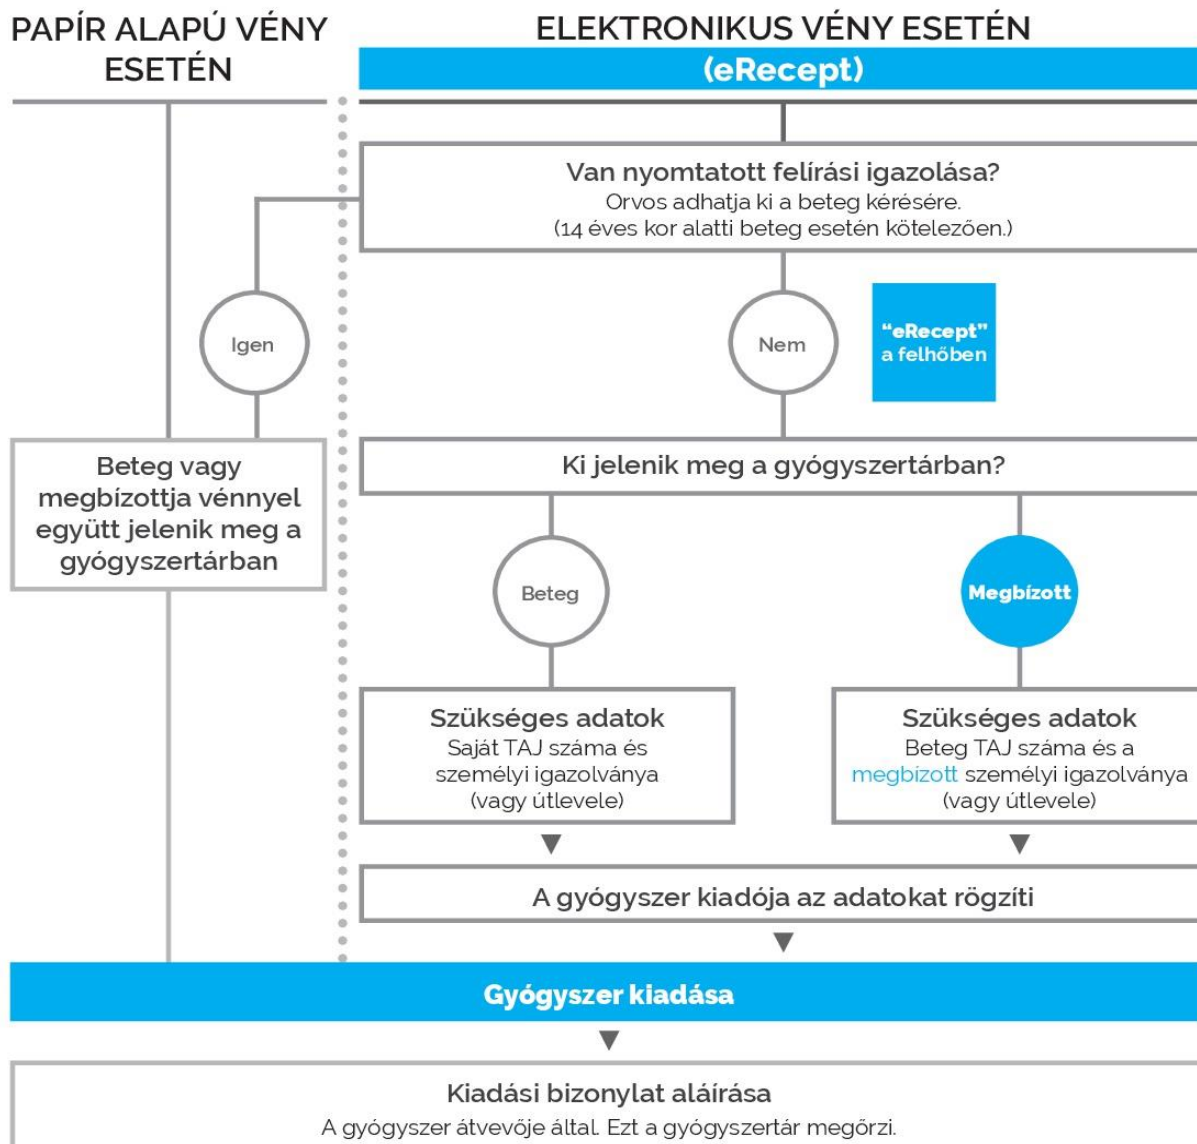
PAPÍR ALAPÚ VÉNY ESETÉN

ELEKTRONIKUS VÉNY ESETÉN
(eRecept)

Van nyomtatott felírási igazolása?
Orvos adhatja ki a beteg kérésére.
(14 éves kor alatti beteg esetén kötelezően.)

Igen

Nem

"eRecept" a felhőben

Beteg vagy megbízottja vénnyel együtt jelenik meg a gyógyszertárban

Ki jelenik meg a gyógyszertárban?

Beteg

Megbízott

Szükséges adatok
Saját TAJ száma és személyi igazolványa (vagy útlevele)

Szükséges adatok
Beteg TAJ száma és a megbízott személyi igazolványa (vagy útlevele)

A gyógyszer kiadója az adatokat rögzíti

Gyógyszer kiadása

Kiadási bizonylat aláírása
A gyógyszer átvevője által. Ezt a gyógyszertár megőrzi.